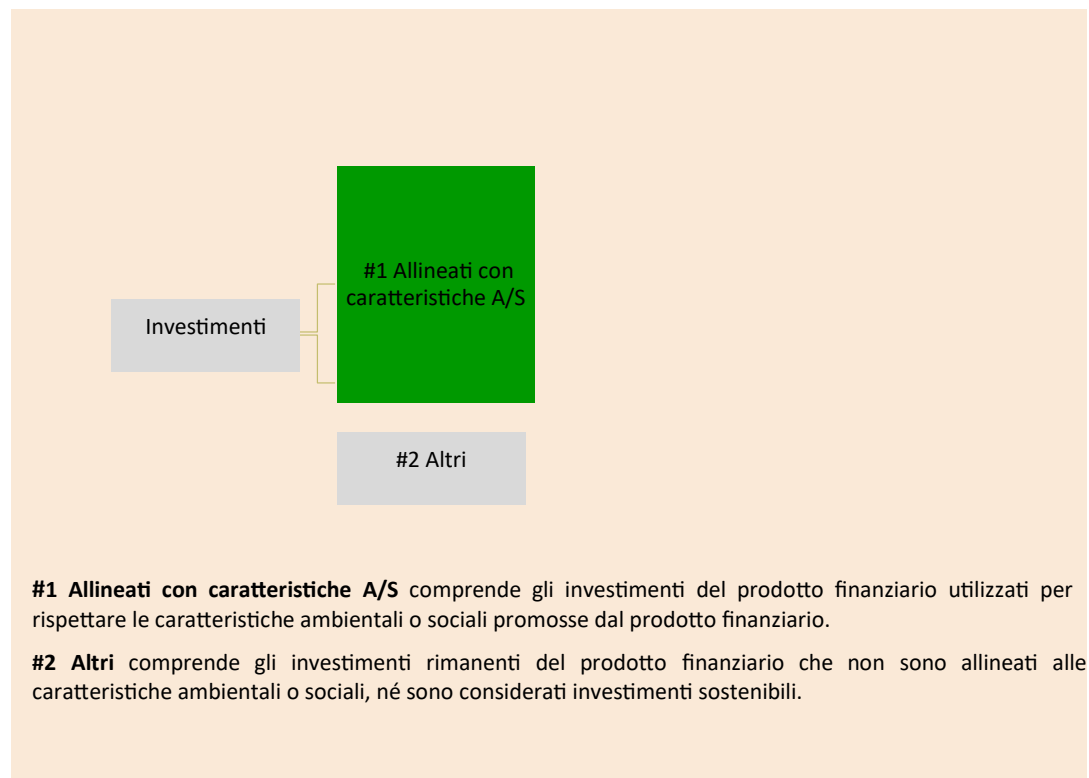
Investimenti

#1 Allineati con caratteristiche A/S

#2 Altri

**#1 Allineati con caratteristiche A/S** comprende gli investimenti del prodotto finanziario utilizzati per rispettare le caratteristiche ambientali o sociali promosse dal prodotto finanziario.

**#2 Altri** comprende gli investimenti rimanenti del prodotto finanziario che non sono allineati alle caratteristiche ambientali o sociali, né sono considerati investimenti sostenibili.